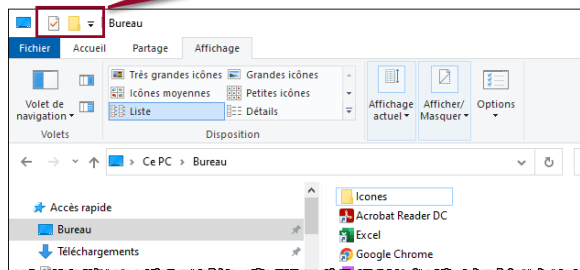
Bureau

Fichier Accueil Partage Affichage

Volet de navigation

Volets

Très grandes icônes
Grandes icônes
Icônes moyennes
Petites icônes
Liste
Détails

Disposition

Affichage actuel

Afficher/ Masquer

Options

Ce PC > Bureau

Accès rapide
Bureau
Téléchargements

Icones
Acrobat Reader DC
Excel
Google Chrome